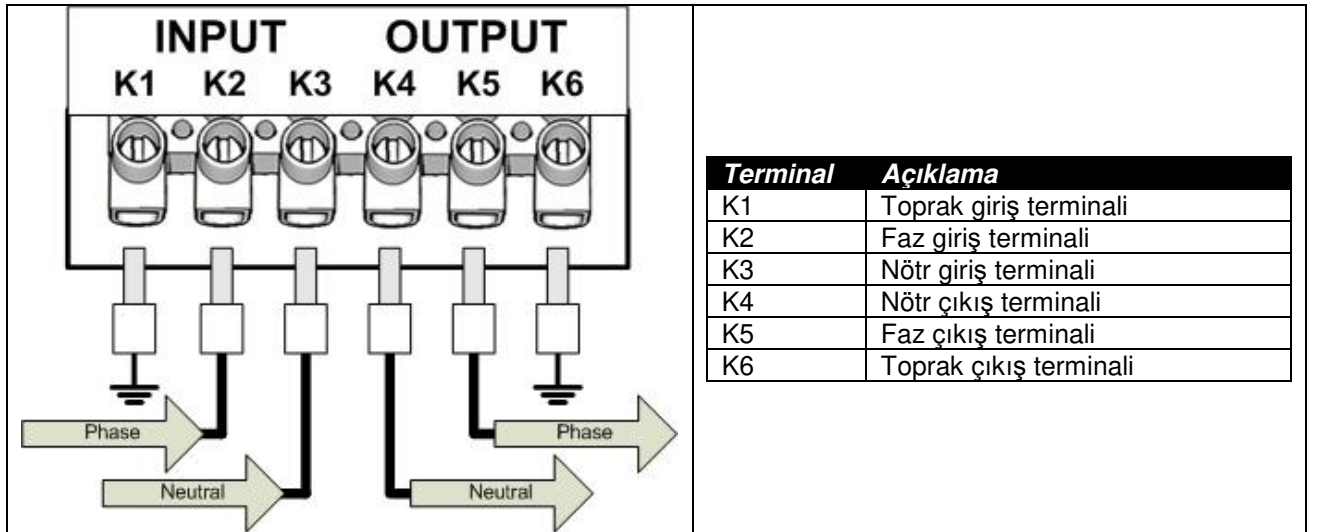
INPUT OUTPUT
K1 K2 K3 K4 K5 K6

Phase
Neutral
Phase
Neutral

| Terminal | Açıklama |
|---|---|
| K1 | Toprak giriş terminali |
| K2 | Faz giriş terminali |
| K3 | Nötr giriş terminali |
| K4 | Nötr çıkış terminali |
| K5 | Faz çıkış terminali |
| K6 | Toprak çıkış terminali |